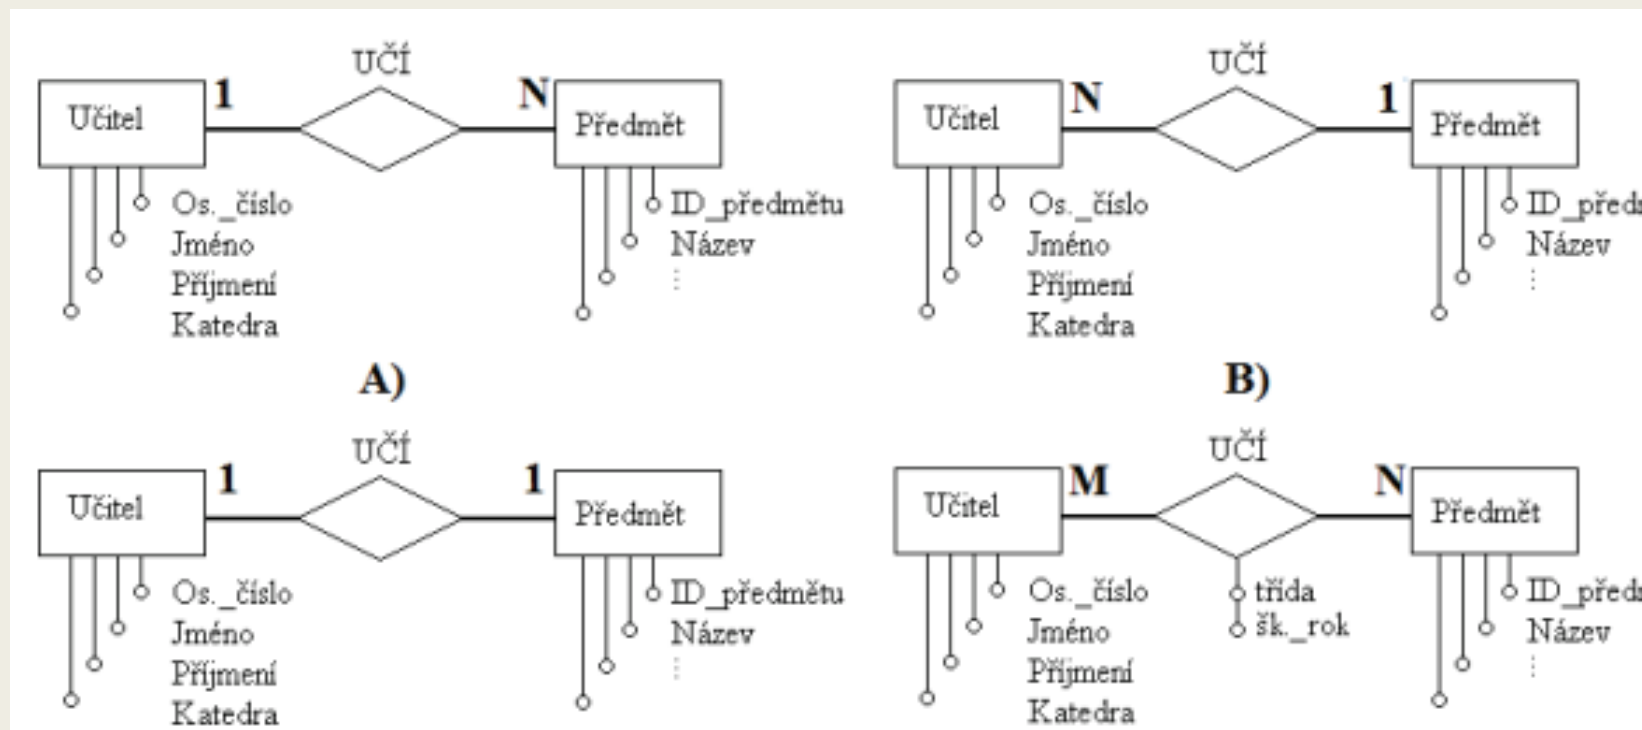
UČÍ
Učitel 1 N Předmět
Os._číslo
Jméno
Příjmení
Katedra
ID_předmětu
Název
⋮

A)

UČÍ
Učitel N 1 Předmět
Os._číslo
Jméno
Příjmení
Katedra
ID_předm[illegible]
Název
⋮

B)

UČÍ
Učitel 1 1 Předmět
Os._číslo
Jméno
Příjmení
Katedra
ID_předmětu
Název
⋮

UČÍ
Učitel M N Předmět
Os._číslo
Jméno
Příjmení
Katedra
třída
šk._rok
ID_předm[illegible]
Název
⋮